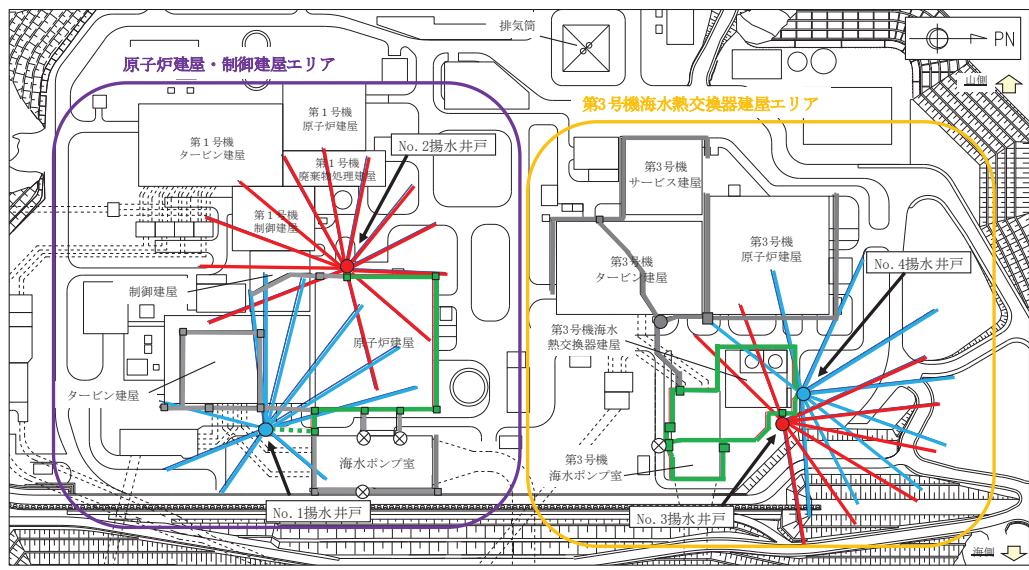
排気筒

PN

山側

原子炉建屋・制御建屋エリア

第3号機海水熱交換器建屋エリア

第１号機
タービン建屋

第１号機
原子炉建屋

No. 2揚水井戸

第１号機
廃棄物処理建屋

第１号機
制御建屋

第3号機
サービス建屋

第3号機
原子炉建屋

第3号機
タービン建屋

No. 4揚水井戸

制御建屋

原子炉建屋

第3号機海水
熱交換器建屋

タービン建屋

海水ポンプ室

第3号機
海水ポンプ室

No. 1揚水井戸

No. 3揚水井戸

海側